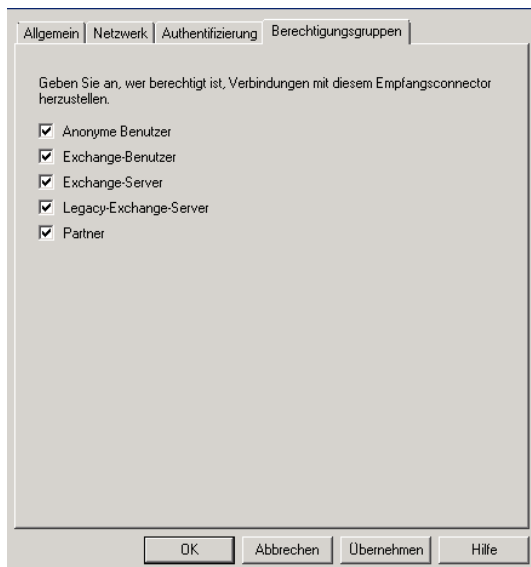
Allgemein | Netzwerk | Authentifizierung | Berechtigungsgruppen

Geben Sie an, wer berechtigt ist, Verbindungen mit diesem Empfangsconnector herzustellen.

☑ Anonyme Benutzer
☑ Exchange-Benutzer
☑ Exchange-Server
☑ Legacy-Exchange-Server
☑ Partner

OK | Abbrechen | Übernehmen | Hilfe